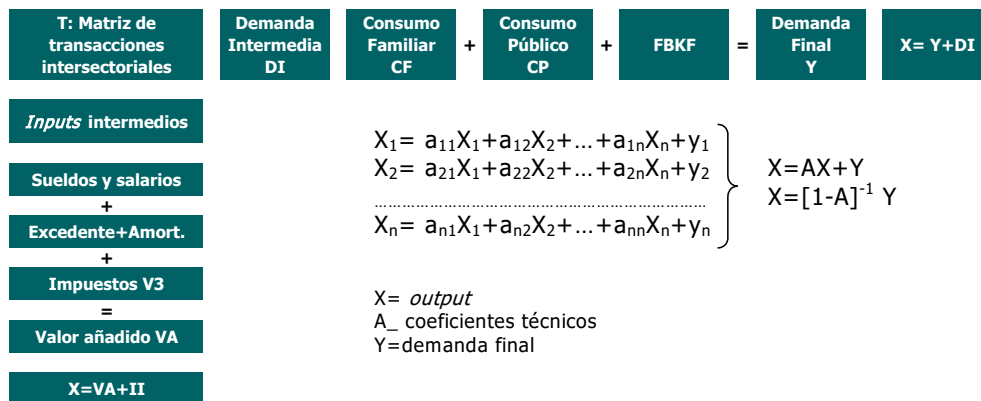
T: Matriz de transacciones intersectoriales

Demanda Intermedia DI

Consumo Familiar CF

+

Consumo Público CP

+

FBKF

=

Demanda Final Y

X= Y+DI

*Inputs* intermedios

Sueldos y salarios

+

Excedente+Amort.

+

Impuestos V3

=

Valor añadido VA

X=VA+II

$X_1 = a_{11}X_1 + a_{12}X_2 + \ldots + a_{1n}X_n + y_1$
$X_2 = a_{21}X_1 + a_{22}X_2 + \ldots + a_{2n}X_n + y_2$
……………………………………………………
$X_n = a_{n1}X_1 + a_{n2}X_2 + \ldots + a_{nn}X_n + y_n$

$X=AX+Y$
$X=[1-A]^{-1}$ Y

X= *output*
A_ coeficientes técnicos
Y=demanda final